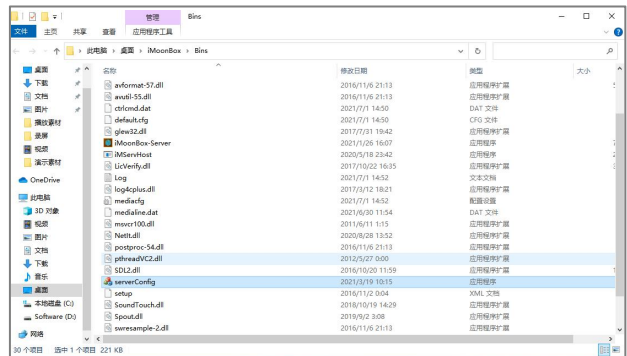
管理 Bins

文件 主页 共享 查看 应用程序工具

← → ↑ 此电脑 › 桌面 › iMoonBox › Bins

桌面
下载
文档
图片
播放素材
录屏
视频
演示素材
OneDrive
此电脑
3D 对象
视频
图片
文档
下载
音乐
桌面
本地磁盘 (C:)
Software (D:)
网络

| 名称 | 修改日期 | 类型 | 大小 |
|---|---|---|---|
| avformat-57.dll | 2016/11/6 21:13 | 应用程序扩展 | |
| avutil-55.dll | 2016/11/6 21:13 | 应用程序扩展 | |
| ctrlcmd.dat | 2021/7/1 14:50 | DAT 文件 | |
| default.cfg | 2021/7/1 14:50 | CFG 文件 | |
| glew32.dll | 2017/7/31 19:42 | 应用程序扩展 | |
| iMoonBox-Server | 2021/1/26 16:07 | 应用程序 | |
| iMServHost | 2020/5/18 23:42 | 应用程序 | |
| LicVerify.dll | 2017/10/22 16:35 | 应用程序扩展 | |
| Log | 2021/7/1 14:52 | 文本文档 | |
| log4cplus.dll | 2017/3/12 18:21 | 应用程序扩展 | |
| mediacfg | 2021/7/1 14:52 | 配置设置 | |
| medialine.dat | 2021/6/30 11:54 | DAT 文件 | |
| msvcr100.dll | 2011/6/11 1:15 | 应用程序扩展 | |
| NetIt.dll | 2020/8/28 13:52 | 应用程序扩展 | |
| postproc-54.dll | 2016/11/6 21:13 | 应用程序扩展 | |
| pthreadVC2.dll | 2012/5/27 0:00 | 应用程序扩展 | |
| SDL2.dll | 2016/10/20 11:59 | 应用程序扩展 | |
| serverConfig | 2021/3/19 10:15 | 应用程序 | |
| setup | 2016/11/2 0:04 | XML 文档 | |
| SoundTouch.dll | 2018/10/19 14:29 | 应用程序扩展 | |
| Spout.dll | 2019/9/2 3:08 | 应用程序扩展 | |
| swresample-2.dll | 2016/11/6 21:13 | 应用程序扩展 | |

30 个项目 选中 1 个项目 221 KB